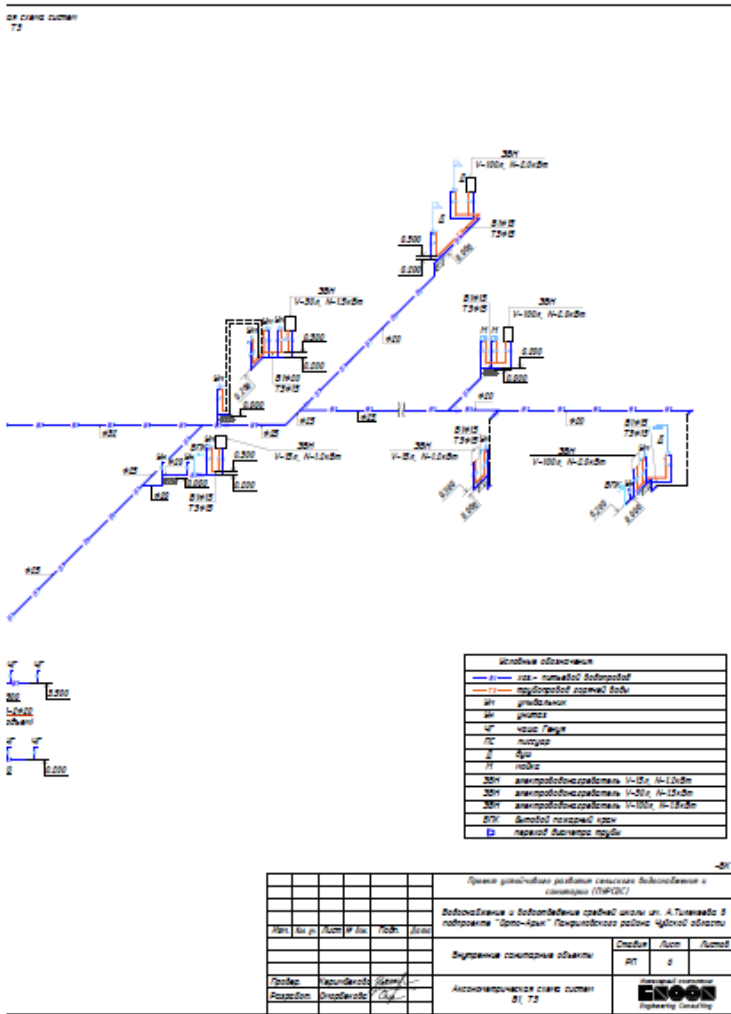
ая схема систем
Т3

ЭВН
V=100л, N=2,0кВт
В1ø15
Т3ø15
0.300
0.200
0.000
ø20

ЭВН
V=30л, N=1,5кВт
0.300
0.200
В1ø20
Т3ø15
0.000

В1ø15
Т3ø15
ЭВН
V=100л, N=2,0кВт
0.300
0.000
ø20

ø32
ø15
ø25
ø20
ЭВН
V=15л, N=1,0кВт
0.300
0.200
В1ø15
Т3ø15
ø20
ø25

ЭВН
V=15л, N=1,0кВт
В1ø15
Т3ø15
0.300
0.000

ЭВН
V=100л, N=2,0кВт
В1ø15
Т3ø15
ø20
БПК
0.300
0.000

ø25

ЧГ ЧГ
0.300
300
1=0420
объект

ЧГ ЧГ
0.000

| Условные обозначения | |
|---|---|
| В1 | хоз.- питьевой водопровод |
| Т3 | трубопровод горячей воды |
| Мн | умывальник |
| Мк | унитаз |
| ЧГ | чаша Генуя |
| ПС | писсуар |
| Д | душ |
| М | мойка |
| ЭВН | электроводонагреватель V=15л, N=1,0кВт |
| ЭВН | электроводонагреватель V=30л, N=1,5кВт |
| ЭВН | электроводонагреватель V=100л, N=1,5кВт |
| БПК | бытовой пожарный кран |
| | переход диаметра трубы |

-ВК
Проект устойчивого развития сельского водоснабжения и санитарии (ПУРСВС)
Водоснабжение и водоотведение средней школы им. А.Тилекеева в подпроекте "Орто-Арык" Панфиловского района Чуйской области
Изм. Кол.уч Лист № док. Подп. Дата
Внутренние санитарные объекты
Стадия Лист Листов
РП 5
Провер. Черкибекова
Разработ. Омурбекова
Аксонометрическая схема систем В1, Т3
ENOON
Engineering Consulting